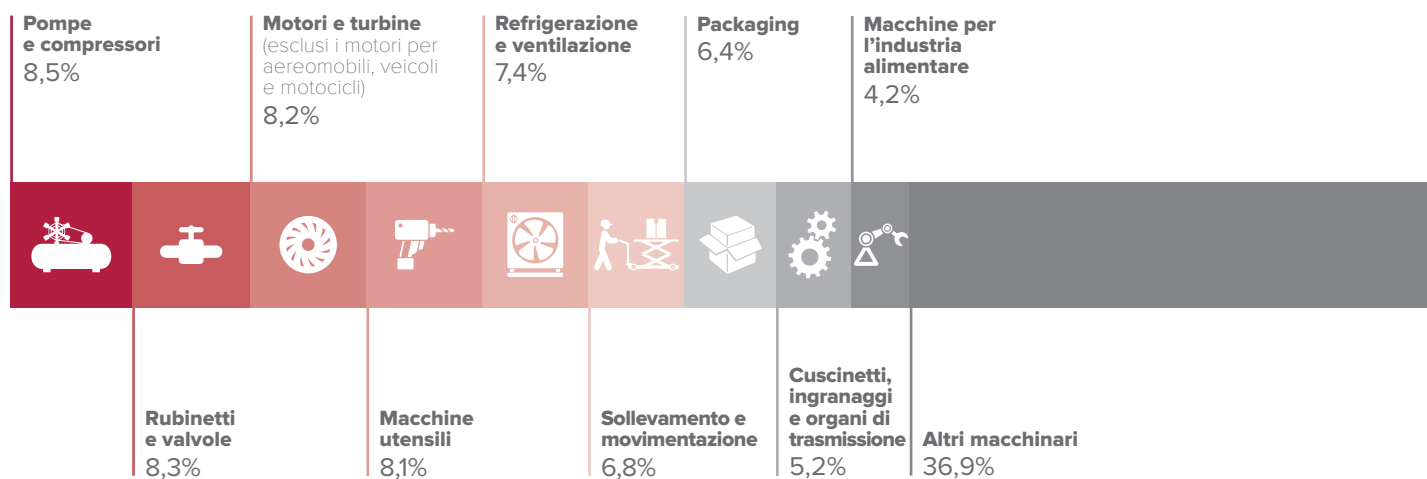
Pompe e compressori
8,5%

Motori e turbine
(esclusi i motori per aereomobili, veicoli e motocicli)
8,2%

Refrigerazione e ventilazione
7,4%

Packaging
6,4%

Macchine per l'industria alimentare
4,2%

Rubinetti e valvole
8,3%

Macchine utensili
8,1%

Sollevamento e movimentazione
6,8%

Cuscinetti, ingranaggi e organi di trasmissione
5,2%

Altri macchinari
36,9%